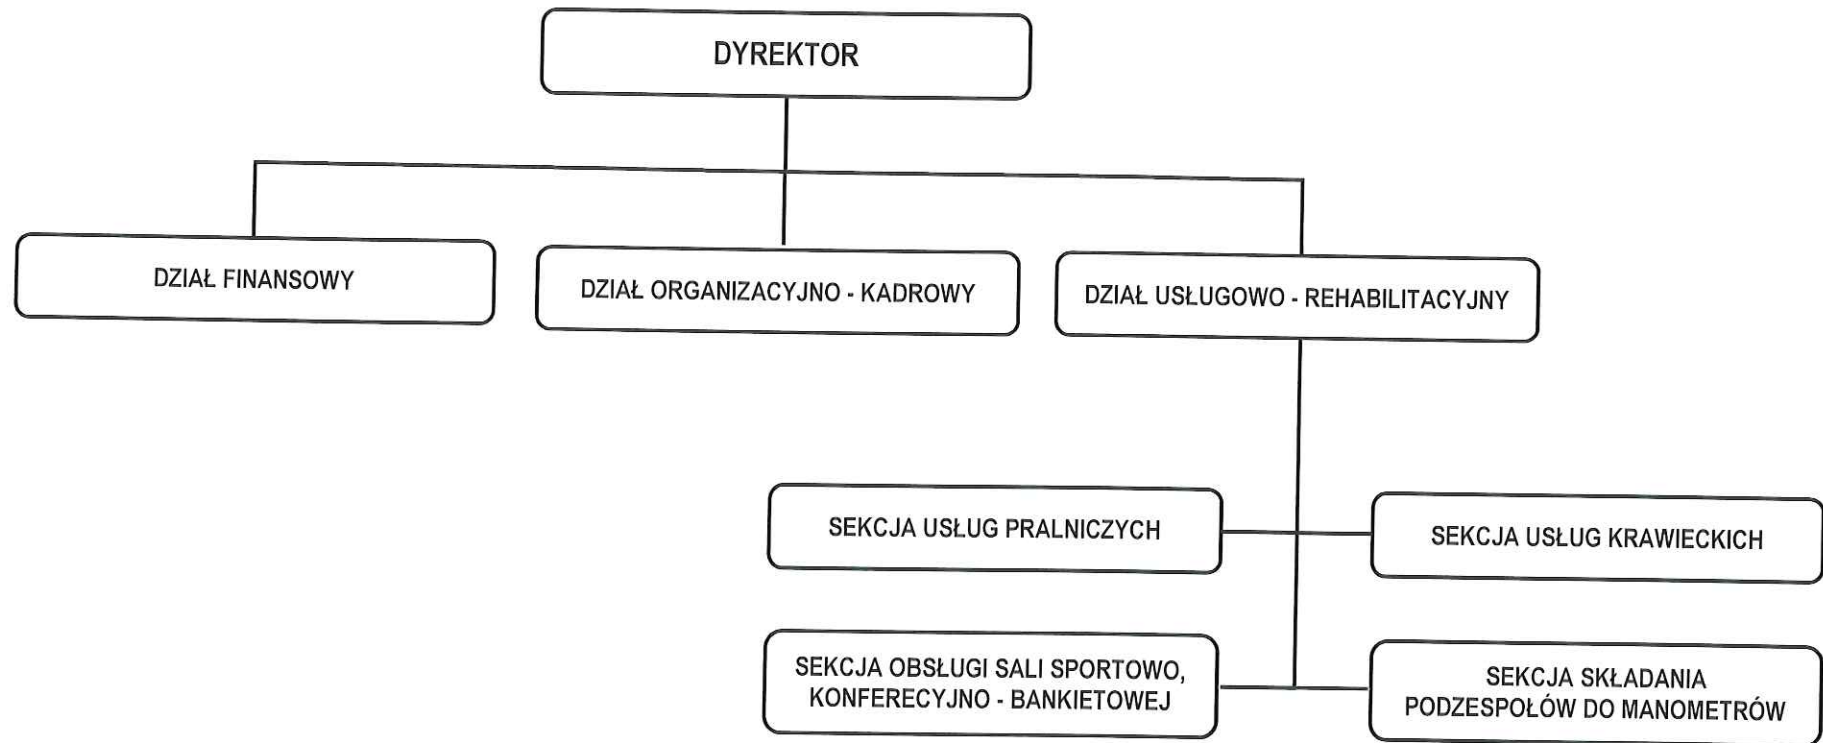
DYREKTOR

DZIAŁ FINANSOWY

DZIAŁ ORGANIZACYJNO - KADROWY

DZIAŁ USŁUGOWO - REHABILITACYJNY

SEKCJA USŁUG PRALNICZYCH

SEKCJA USŁUG KRAWIECKICH

SEKCJA OBSŁUGI SALI SPORTOWO, KONFERECYJNO - BANKIETOWEJ

SEKCJA SKŁADANIA PODZESPOŁÓW DO MANOMETRÓW